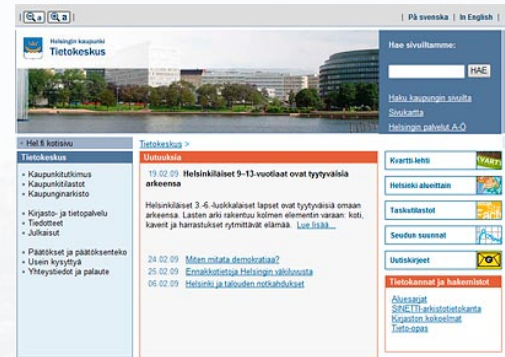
| På svenska | In English |

Helsingin kaupunki
Tietokeskus

Hae sivuiltamme:

HAE

Haku kaupungin sivuilta
Sivukartta
Helsingin palvelut A-Ö

Hel.fi kotisivu

Tietokeskus

- Kaupunkitutkimus
- Kaupunkitilastot
- Kaupunginarkisto

- Kirjasto- ja tietopalvelu
- Tiedotteet
- Julkaisut

- Päätökset ja päätöksenteko
- Usein kysyttyä
- Yhteystiedot ja palaute

Tietokeskus >

Uutuuksia

19.02.09 **Helsinkiläiset 9–13-vuotiaat ovat tyytyväisiä arkeensa**

Helsinkiläiset 3.-6.-luokkalaiset lapset ovat tyytyväisiä omaan arkeensa. Lasten arki rakentuu kolmen elementin varaan: koti, kaverit ja harrastukset rytmittävät elämää. Lue lisää...

24.02.09 Miten mitata demokratiaa?
25.02.09 Ennakkotietoja Helsingin väkiluvusta
06.02.09 Helsinki ja talouden notkahdukset

Kvartti-lehti
Helsinki alueittain
Taskutilastot
Seudun suunnat
Uutiskirjeet

Tietokannat ja hakemistot

Aluesarjat
SINETTI-arkistotietokanta
Kirjaston kokoelmat
Tieto-opas